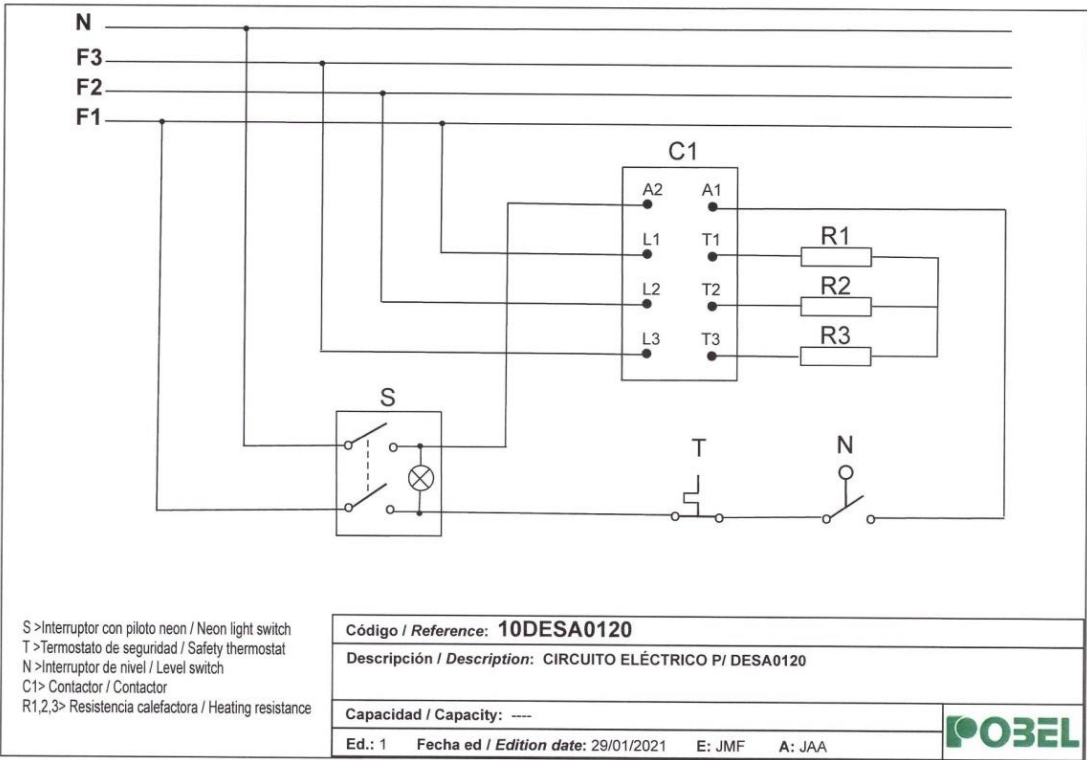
N
F3
F2
F1
C1
A2
A1
L1
T1
R1
L2
T2
R2
L3
T3
R3
S
T
N

S >Interruptor con piloto neon / Neon light switch
T >Termostato de seguridad / Safety thermostat
N >Interruptor de nivel / Level switch
C1> Contactor / Contactor
R1,2,3> Resistencia calefactora / Heating resistance

Código / *Reference*: 10DESA0120
Descripción / *Description*: CIRCUITO ELÉCTRICO P/ DESA0120
Capacidad / Capacity: ----
Ed.: 1 Fecha ed / *Edition date*: 29/01/2021 E: JMF A: JAA
POBEL